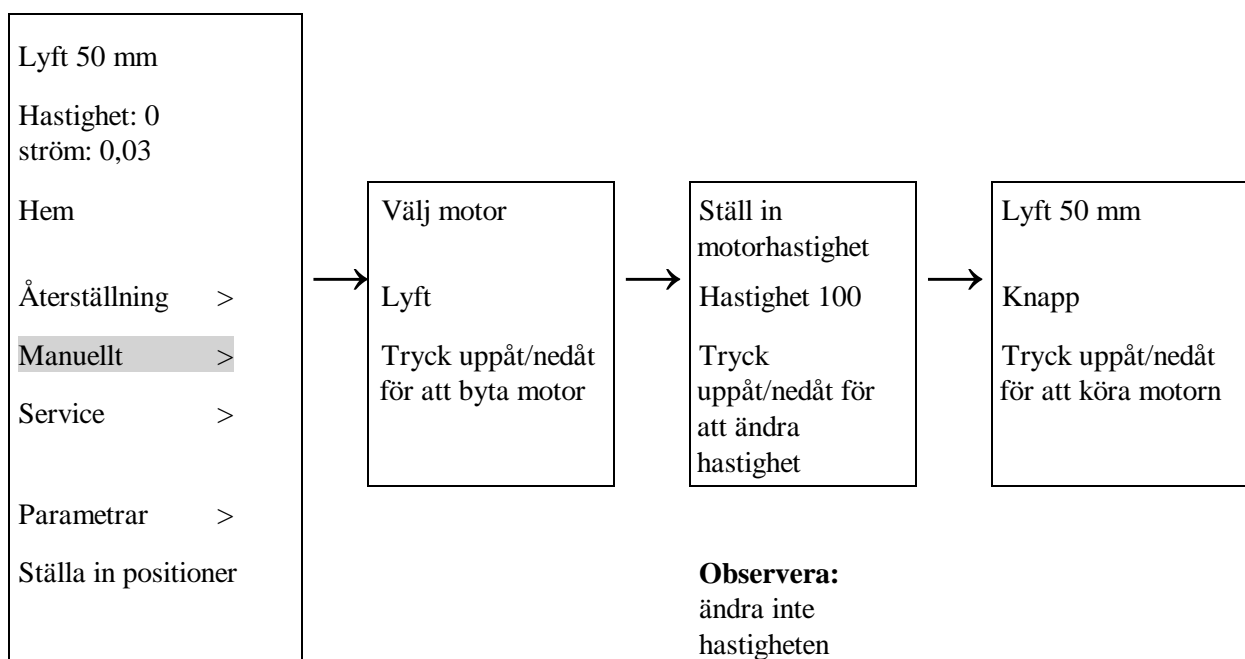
Lyft 50 mm

Hastighet: 0
ström: 0,03

Hem

Återställning >

Manuellt >

Service >

Parametrar >

Ställa in positioner

Välj motor

Lyft

Tryck uppåt/nedåt för att byta motor

Ställ in motorhastighet

Hastighet 100

Tryck uppåt/nedåt för att ändra hastighet

Lyft 50 mm

Knapp

Tryck uppåt/nedåt för att köra motorn

**Observera:** ändra inte hastigheten